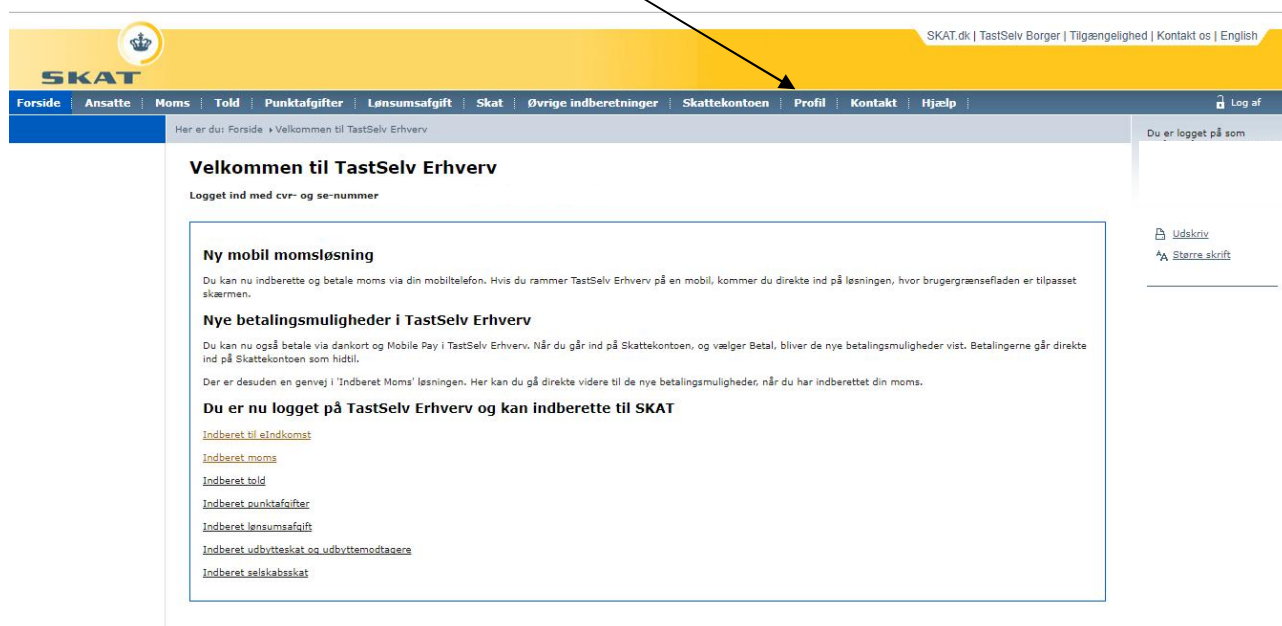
SKAT.dk | TastSelv Borger | Tilgængelighed | Kontakt os | English

SKAT

Forside | Ansatte | Moms | Told | Punktafgifter | Lønsumsafgift | Skat | Øvrige indberetninger | Skattekontoen | Profil | Kontakt | Hjælp

Log af

Her er du: Forside › Velkommen til TastSelv Erhverv

Du er logget på som

Velkommen til TastSelv Erhverv

Logget ind med cvr- og se-nummer

Udskriv

Større skrift

Ny mobil momsløsning

Du kan nu indberette og betale moms via din mobiltelefon. Hvis du rammer TastSelv Erhverv på en mobil, kommer du direkte ind på løsningen, hvor brugergrænsefladen er tilpasset skærmen.

Nye betalingsmuligheder i TastSelv Erhverv

Du kan nu også betale via dankort og Mobile Pay i TastSelv Erhverv. Når du går ind på Skattekontoen, og vælger Betal, bliver de nye betalingsmuligheder vist. Betalingerne går direkte ind på Skattekontoen som hidtil.

Der er desuden en genvej i 'Indberet Moms' løsningen. Her kan du gå direkte videre til de nye betalingsmuligheder, når du har indberettet din moms.

Du er nu logget på TastSelv Erhverv og kan indberette til SKAT

Indberet til eIndkomst

Indberet moms

Indberet told

Indberet punktafgifter

Indberet lønsumsafgift

Indberet udbytteskat og udbyttemodtagere

Indberet selskabsskat